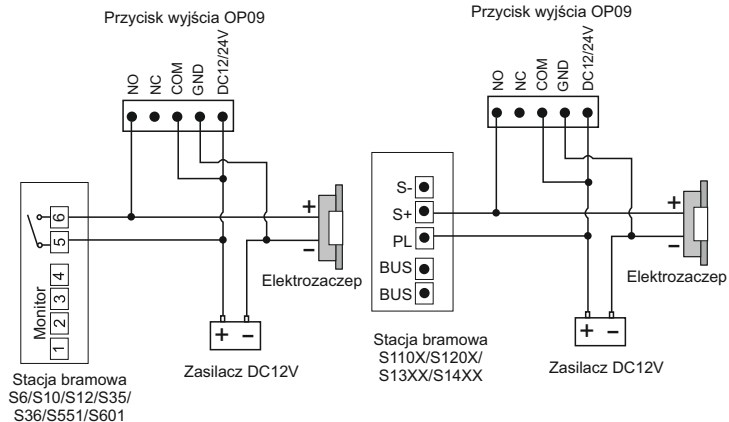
Przycisk wyjścia OP09

NO NC COM GND DC12/24V

6
5
4
3
2
1
Monitor

+
–

Elektrozaczep

+ –

Zasilacz DC12V

Stacja bramowa S6/S10/S12/S35/ S36/S551/S601

Przycisk wyjścia OP09

NO NC COM GND DC12/24V

S-
S+
PL
BUS
BUS

+
–

Elektrozaczep

+ –

Zasilacz DC12V

Stacja bramowa S110X/S120X/ S13XX/S14XX